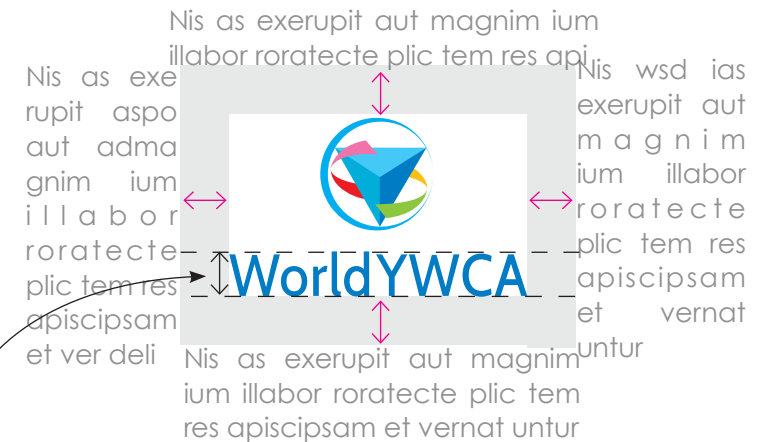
Nis as exerupit aut magnim ium illabor roratecte plic tem res api

Nis as exerupit aspo aut adma gnim ium illabor roratecte plic tem res apiscipsam et ver deli

WorldYWCA

Nis wsd ias exerupit aut magnim ium illabor roratecte plic tem res apiscipsam et vernat untur

Nis as exerupit aut magnim ium illabor roratecte plic tem res apiscipsam et vernat untur